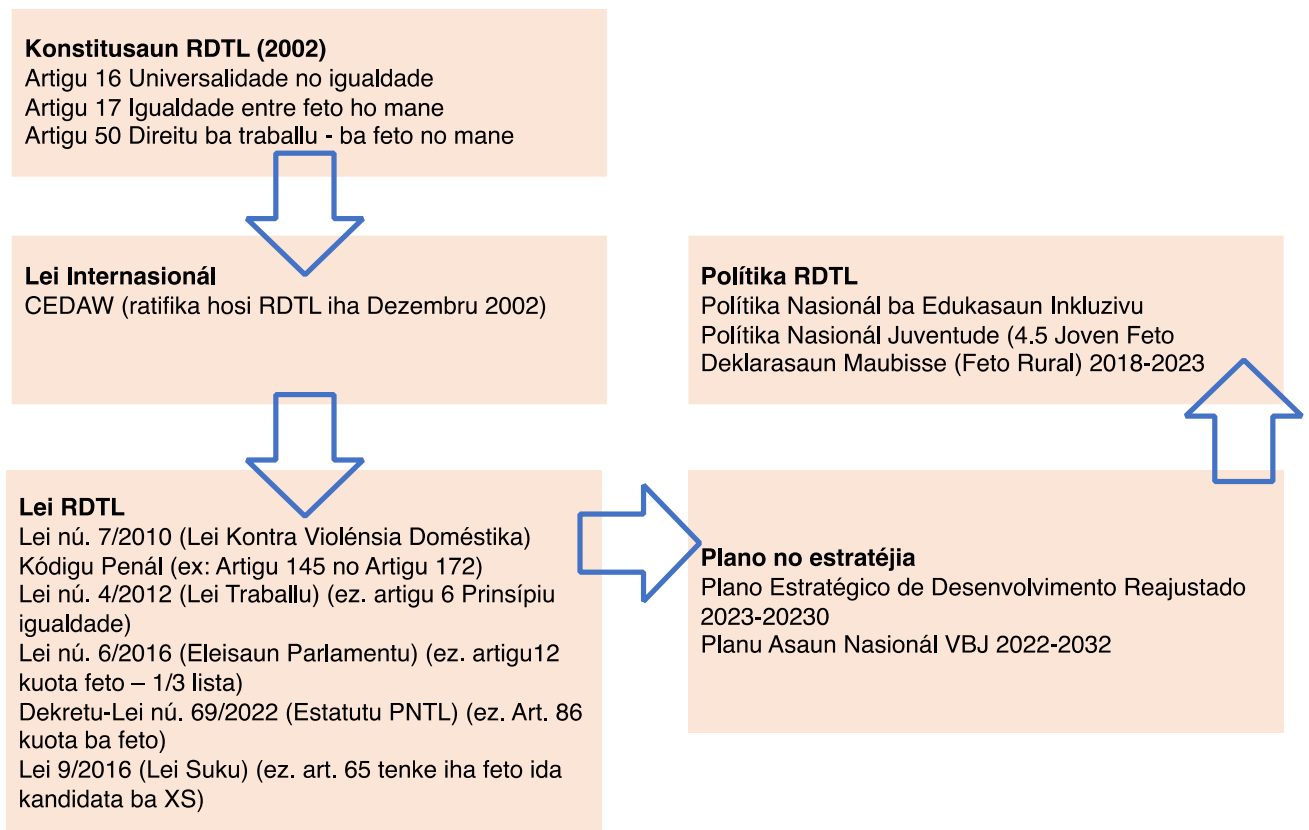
**Konstitusaun RDTL (2002)**
Artigu 16 Universalidade no igualdade
Artigu 17 Igualdade entre feto ho mane
Artigu 50 Direitu ba traballu - ba feto no mane

**Lei Internasionál**
CEDAW (ratifika hosi RDTL iha Dezembru 2002)

**Lei RDTL**
Lei nú. 7/2010 (Lei Kontra Violénsia Doméstika)
Kódigu Penál (ex: Artigu 145 no Artigu 172)
Lei nú. 4/2012 (Lei Traballu) (ez. artigu 6 Prinsípiu igualdade)
Lei nú. 6/2016 (Eleisaun Parlamentu) (ez. artigu12 kuota feto – 1/3 lista)
Dekretu-Lei nú. 69/2022 (Estatutu PNTL) (ez. Art. 86 kuota ba feto)
Lei 9/2016 (Lei Suku) (ez. art. 65 tenke iha feto ida kandidata ba XS)

**Plano no estratéjia**
Plano Estratégico de Desenvolvimento Reajustado 2023-20230
Planu Asaun Nasionál VBJ 2022-2032

**Polítika RDTL**
Polítika Nasionál ba Edukasaun Inkluzivu
Polítika Nasionál Juventude (4.5 Joven Feto
Deklarasaun Maubisse (Feto Rural) 2018-2023